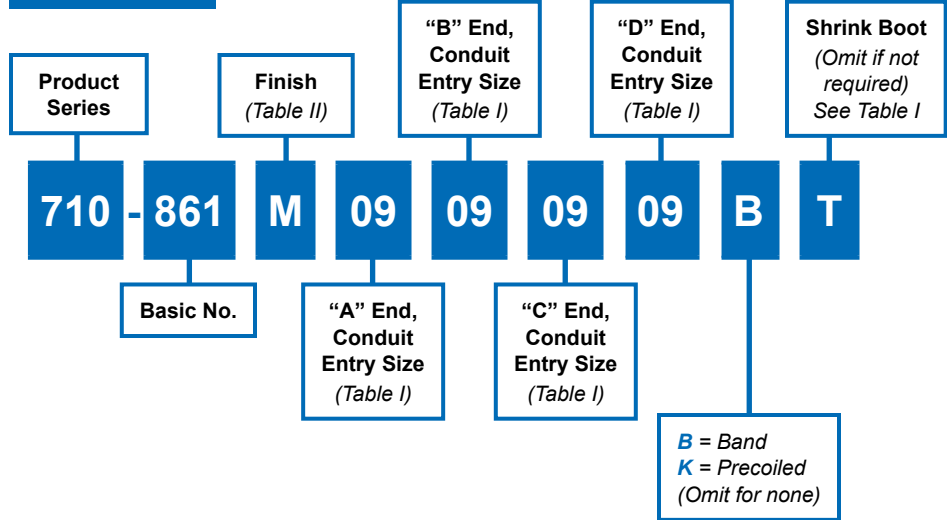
Product Series

Finish
(Table II)

"B" End, Conduit Entry Size
(Table I)

"D" End, Conduit Entry Size
(Table I)

Shrink Boot
(Omit if not required)
See Table I

710 - 861 M 09 09 09 09 B T

Basic No.

"A" End, Conduit Entry Size
(Table I)

"C" End, Conduit Entry Size
(Table I)

B = Band
K = Precoiled
(Omit for none)